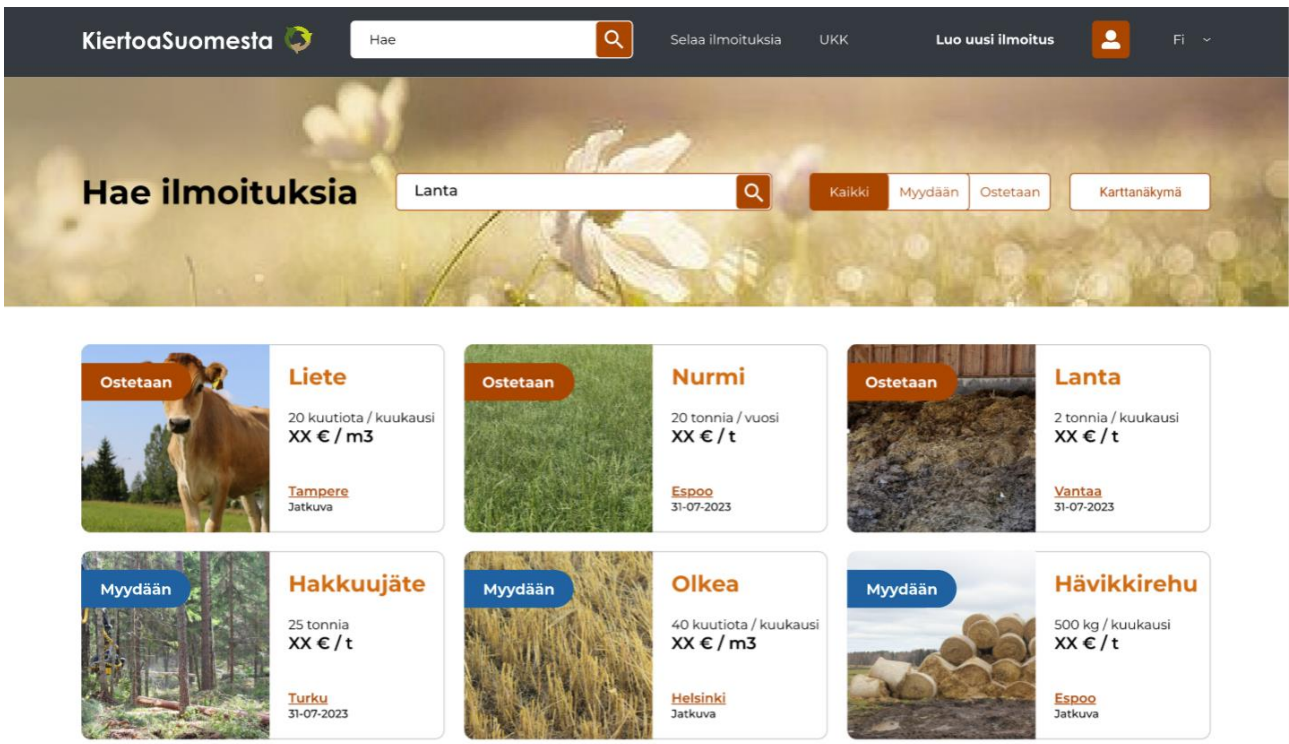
KiertoaSuomesta

Hae

Selaa ilmoituksia UKK Luo uusi ilmoitus Fi

Hae ilmoituksia

Lanta

Kaikki Myydään Ostetaan

Karttanäkymä

Ostetaan
Liete
20 kuutiota / kuukausi
XX € / m3
Tampere
Jatkuva

Ostetaan
Nurmi
20 tonnia / vuosi
XX € / t
Espoo
31-07-2023

Ostetaan
Lanta
2 tonnia / kuukausi
XX € / t
Vantaa
31-07-2023

Myydään
Hakkuujäte
25 tonnia
XX € / t
Turku
31-07-2023

Myydään
Olkea
40 kuutiota / kuukausi
XX € / m3
Helsinki
Jatkuva

Myydään
Hävikkirehu
500 kg / kuukausi
XX € / t
Espoo
Jatkuva